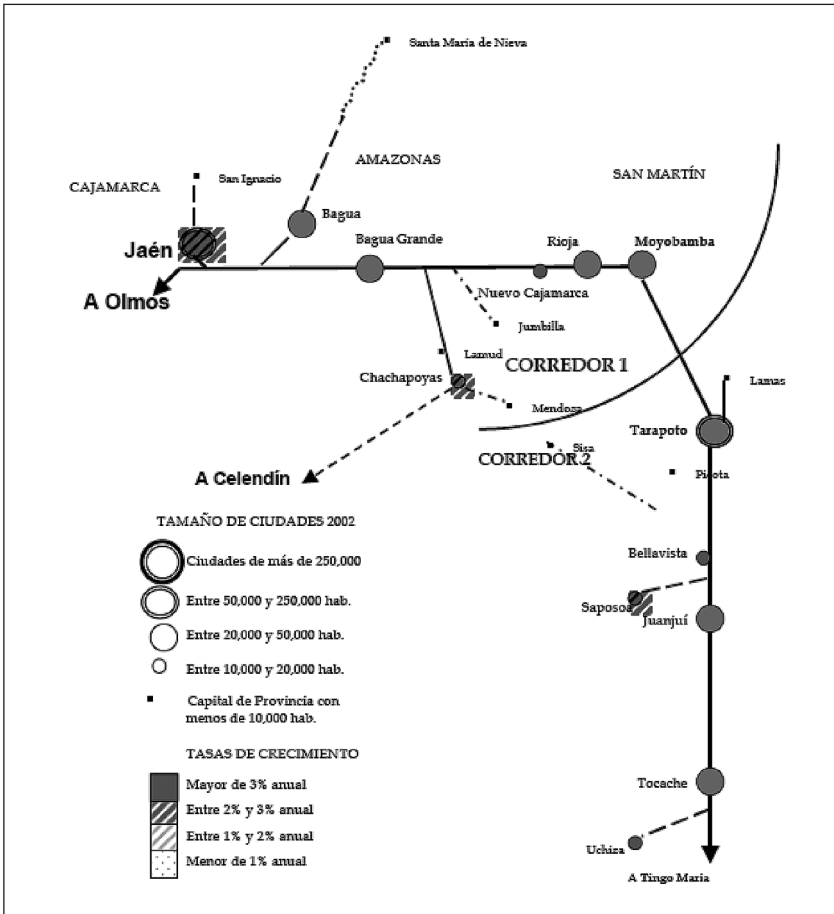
Santa Maria de Nieva

AMAZONAS

CAJAMARCA

San Ignacio

SAN MARTÍN

Bagua

Jaén

Bagua Grande

Rioja

Moyobamba

A Olmos

Nuevo Cajamarca

Jumbilla

Lamud

Chachapoyas

CORREDOR 1

Lamas

Mendoza

Tarapoto

Sisa

CORREDOR 2

A Celendín

Picota

TAMAÑO DE CIUDADES 2002

Ciudades de más de 250,000

Entre 50,000 y 250,000 hab.

Entre 20,000 y 50,000 hab.

Entre 10,000 y 20,000 hab.

Capital de Provincia con menos de 10,000 hab.

Bellavista

Saposoa

Juanjuí

TASAS DE CRECIMIENTO

Mayor de 3% anual

Entre 2% y 3% anual

Entre 1% y 2% anual

Menor de 1% anual

Tocache

Uchiza

A Tingo Maria